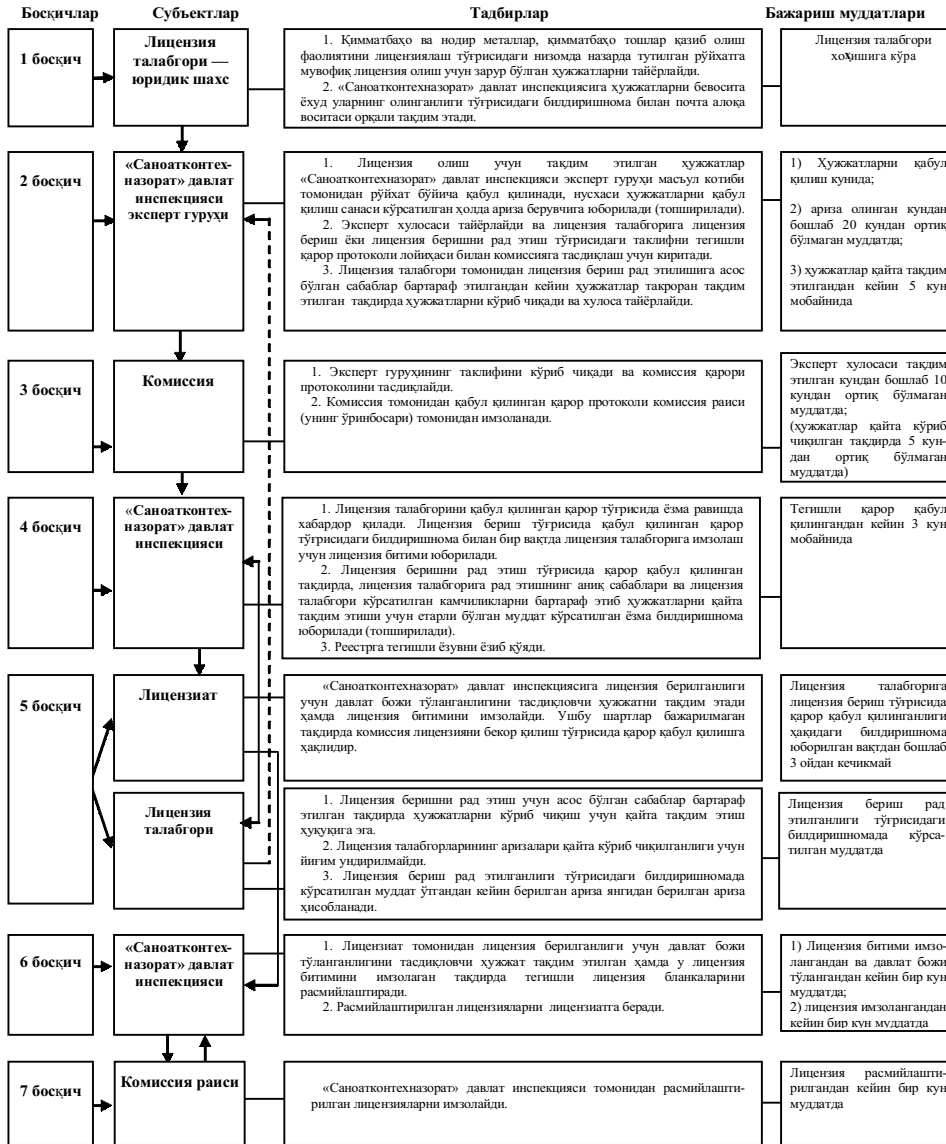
Босқичлар | Субъектлар | Тадбирлар | Бажариш муддатлари

1 босқич

Лицензия талабгори — юридик шахс

1. Қимматбаҳо ва нодир металлар, қимматбаҳо тошлар қазиб олиш фаолиятини лицензиялаш тўғрисидаги низомда назарда тутилган рўйхатга мувофиқ лицензия олиш учун зарур бўлган ҳужжатларни тайёрлайди.
2. «Саноатконтехназорат» давлат инспекциясига ҳужжатларни бевосита ёхуд уларнинг олинганлиги тўғрисидаги билдиришнома билан почта алоқа воситаси орқали тақдим этади.

Лицензия талабгори хоҳишига кўра

2 босқич

«Саноатконтехназорат» давлат инспекцияси эксперт гуруҳи

1. Лицензия олиш учун тақдим этилган ҳужжатлар «Саноатконтехназорат» давлат инспекцияси эксперт гуруҳи масъул котиби томонидан рўйхат бўйича қабул қилинади, нусхаси ҳужжатларни қабул қилиш санаси кўрсатилган ҳолда ариза берувчига юборилади (топширилади).
2. Эксперт хулосаси тайёрлайди ва лицензия талабгорига лицензия бериш ёки лицензия беришни рад этиш тўғрисидаги таклифни тегишли қарор протоколи лойиҳаси билан комиссияга тасдиқлаш учун киритади.
3. Лицензия талабгори томонидан лицензия бериш рад этилишига асос бўлган сабаблар бартараф этилгандан кейин ҳужжатлар такроран тақдим этилган тақдирда ҳужжатларни кўриб чиқади ва хулоса тайёрлайди.

1) Ҳужжатларни қабул қилиш кунида;

2) ариза олинган кундан бошлаб 20 кундан ортиқ бўлмаган муддатда;

3) ҳужжатлар қайта тақдим этилгандан кейин 5 кун мобайнида

3 босқич

Комиссия

1. Эксперт гуруҳининг таклифини кўриб чиқади ва комиссия қарори протоколини тасдиқлайди.
2. Комиссия томонидан қабул қилинган қарор протоколи комиссия раиси (унинг ўринбосари) томонидан имзоланади.

Эксперт хулосаси тақдим этилган кундан бошлаб 10 кундан ортиқ бўлмаган муддатда;
(ҳужжатлар қайта кўриб чиқилган тақдирда 5 кундан ортиқ бўлмаган муддатда)

4 босқич

«Саноатконтехназорат» давлат инспекцияси

1. Лицензия талабгорини қабул қилинган қарор тўғрисида ёзма равишда хабардор қилади. Лицензия бериш тўғрисида қабул қилинган қарор тўғрисидаги билдиришнома билан бир вақтда лицензия талабгорига имзолаш учун лицензия битими юборилади.
2. Лицензия беришни рад этиш тўғрисида қарор қабул қилинган тақдирда, лицензия талабгорига рад этишнинг аниқ сабаблари ва лицензия талабгори кўрсатилган камчиликларни бартараф этиб ҳужжатларни қайта тақдим этиши учун етарли бўлган муддат кўрсатилган ёзма билдиришнома юборилади (топширилади).
3. Реестрга тегишли ёзувни ёзиб қўяди.

Тегишли қарор қабул қилингандан кейин 3 кун мобайнида

5 босқич

Лицензиат

«Саноатконтехназорат» давлат инспекциясига лицензия берилганлиги учун давлат божи тўланганлигини тасдиқловчи ҳужжатни тақдим этади ҳамда лицензия битимини имзолайди. Ушбу шартлар бажарилмаган тақдирда комиссия лицензияни бекор қилиш тўғрисида қарор қабул қилишга ҳақлидир.

Лицензия талабгорига лицензия бериш тўғрисида қарор қабул қилинганлиги ҳақидаги билдиришнома юборилган вақтдан бошлаб 3 ойдан кечикмай

Лицензия талабгори

1. Лицензия беришни рад этиш учун асос бўлган сабаблар бартараф этилган тақдирда ҳужжатларни кўриб чиқиш учун қайта тақдим этиш ҳуқуқига эга.
2. Лицензия талабгорларининг аризалари қайта кўриб чиқилганлиги учун йиғим ундирилмайди.
3. Лицензия бериш рад этилганлиги тўғрисидаги билдиришномада кўрсатилган муддат ўтгандан кейин берилган ариза янгидан берилган ариза ҳисобланади.

Лицензия бериш рад этилганлиги тўғрисидаги билдиришномада кўрсатилган муддатда

6 босқич

«Саноатконтехназорат» давлат инспекцияси

1. Лицензиат томонидан лицензия берилганлиги учун давлат божи тўланганлигини тасдиқловчи ҳужжат тақдим этилган ҳамда у лицензия битимини имзолаган тақдирда тегишли лицензия бланкаларини расмийлаштиради.
2. Расмийлаштирилган лицензияларни лицензиатга беради.

1) Лицензия битими имзолангандан ва давлат божи тўлангандан кейин бир кун муддатда;
2) лицензия имзолангандан кейин бир кун муддатда

7 босқич

Комиссия раиси

«Саноатконтехназорат» давлат инспекцияси томонидан расмийлаштирилган лицензияларни имзолайди.

Лицензия расмийлаштирилгандан кейин бир кун муддатда